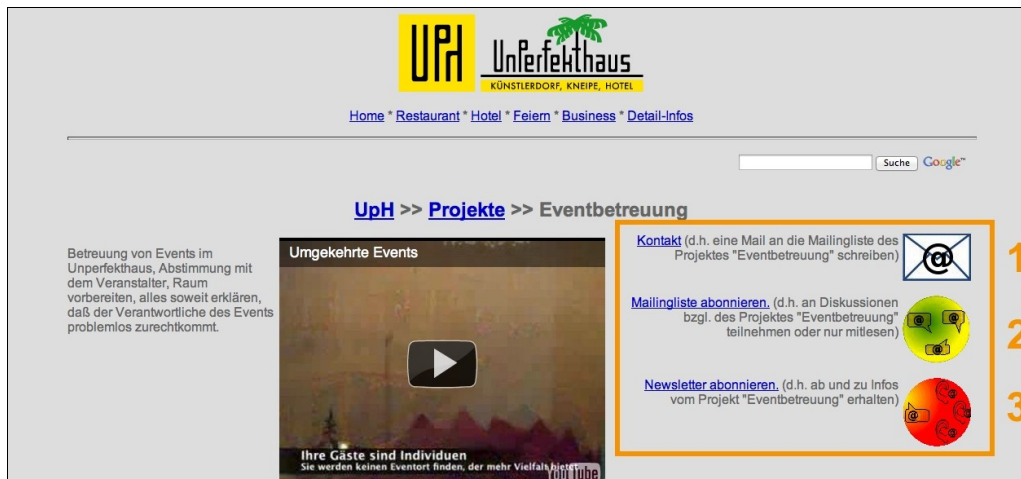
UPH Unperfekthaus
KÜNSTLERDORF, KNEIPE, HOTEL

Home * Restaurant * Hotel * Feiern * Business * Detail-Infos

Suche Google™

UpH >> Projekte >> Eventbetreuung

Betreuung von Events im Unperfekthaus, Abstimmung mit dem Veranstalter, Raum vorbereiten, alles soweit erklären, daß der Verantwortliche des Events problemlos zurechtkommt.

Umgekehrte Events

Ihre Gäste sind Individuen
Sie werden keinen Eventort finden, der mehr Vielfalt bietet
YouTube

Kontakt (d.h. eine Mail an die Mailingliste des Projektes "Eventbetreuung" schreiben)

1

Mailingliste abonnieren. (d.h. an Diskussionen bzgl. des Projektes "Eventbetreuung" teilnehmen oder nur mitlesen)

2

Newsletter abonnieren. (d.h. ab und zu Infos vom Projekt "Eventbetreuung" erhalten)

3